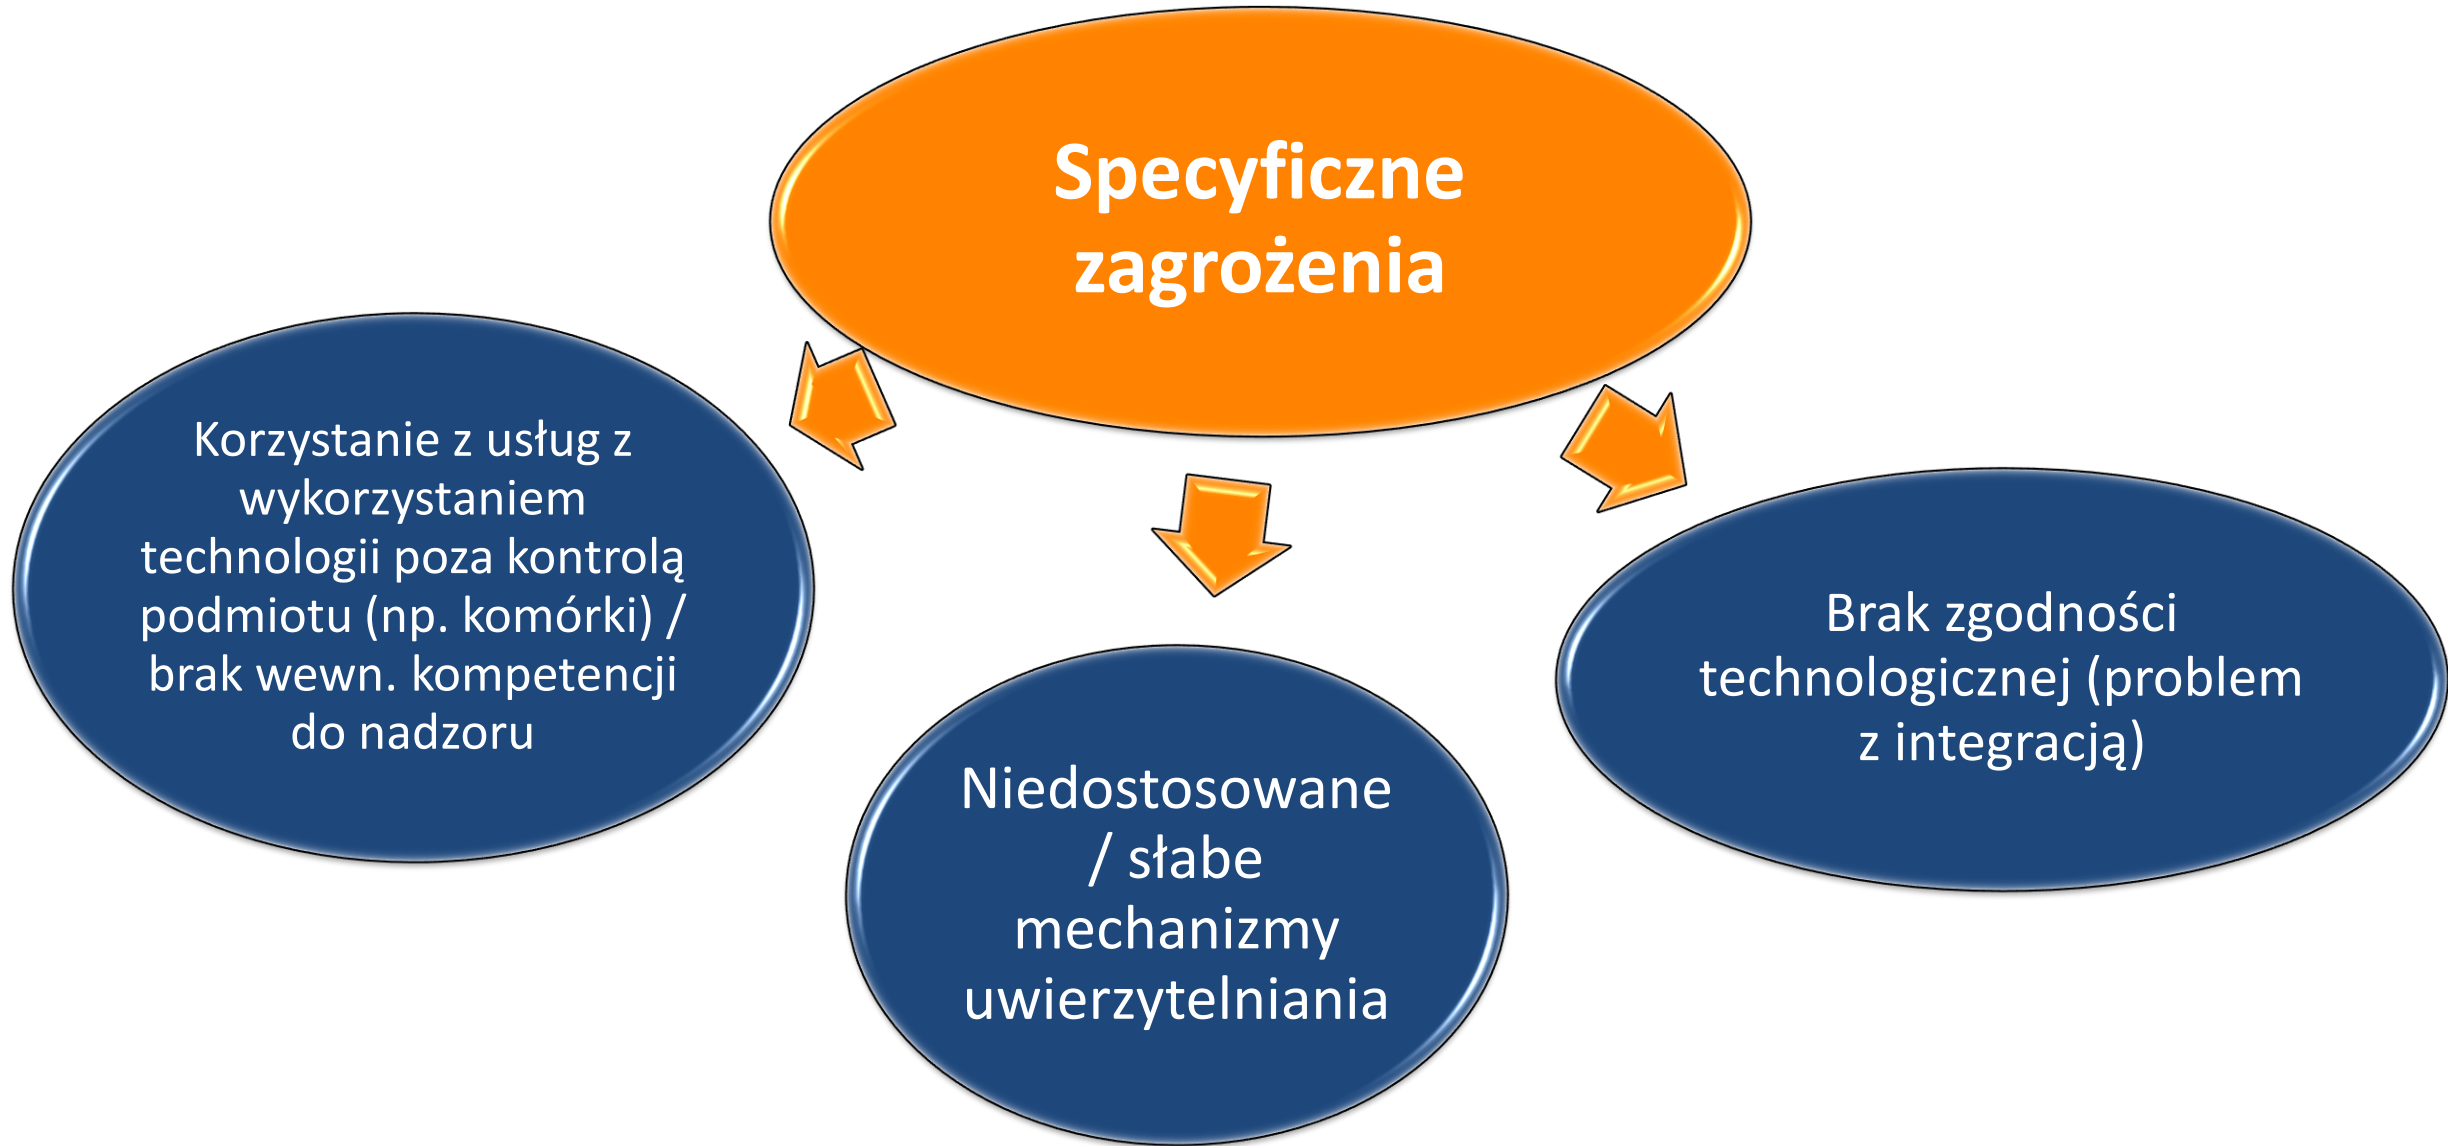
Specyficzne zagrożenia

Korzystanie z usług z wykorzystaniem technologii poza kontrolą podmiotu (np. komórki) / brak wewn. kompetencji do nadzoru

Niedostosowane / słabe mechanizmy uwierzytelniania

Brak zgodności technologicznej (problem z integracją)